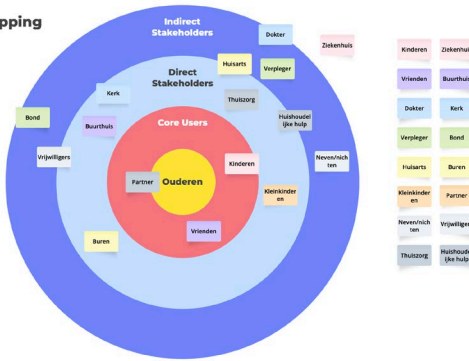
pping

Indirect Stakeholders

Dokter

Ziekenhuis

Direct Stakeholders

Huisarts

Verpleger

Kerk

Bond

Buurthuis

Thuiszorg

Huishoudelijke hulp

Core Users

Vrijwilligers

Neven/nichten

Kinderen

Partner

Ouderen

Kleinkinderen

Vrienden

Buren

Kinderen

Ziekenh

Vrienden

Buurthu

Dokter

Kerk

Verpleger

Bond

Huisarts

Buren

Kleinkinderen

Partner

Neven/nichten

Vrijwillige

Thuiszorg

Huishoudelijke hulp